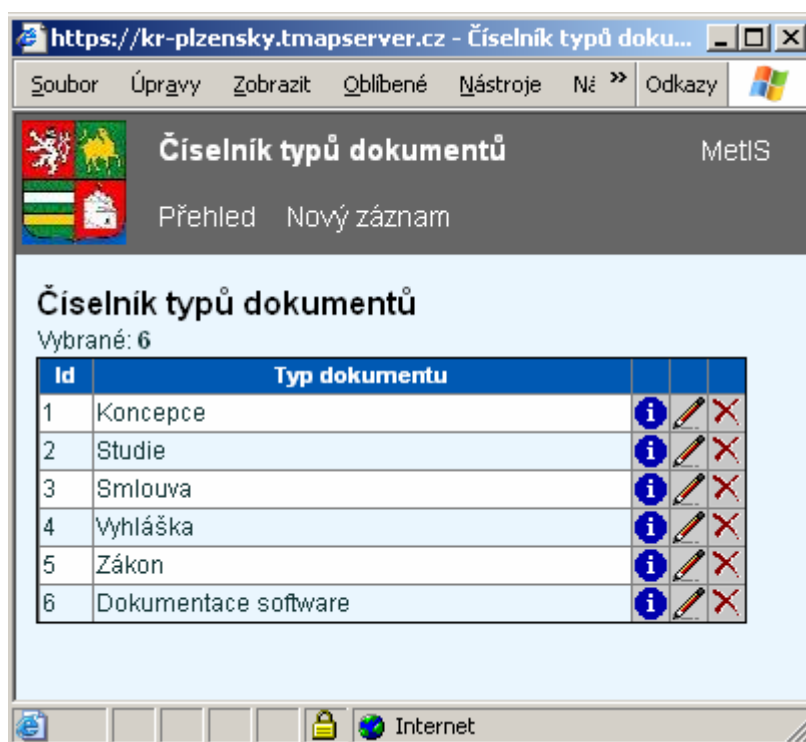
https://kr-plzensky.tmapserver.cz - Číselník typů doku...

Soubor Úpravy Zobrazit Oblíbené Nástroje Ná » Odkazy

Číselník typů dokumentů

MetIS

Přehled Nový záznam

Číselník typů dokumentů

Vybrané: 6

| Id | Typ dokumentu | | | |
|---|---|---|---|---|
| 1 | Koncepce | i | | |
| 2 | Studie | i | | |
| 3 | Smlouva | i | | |
| 4 | Vyhláška | i | | |
| 5 | Zákon | i | | |
| 6 | Dokumentace software | i | | |

Internet